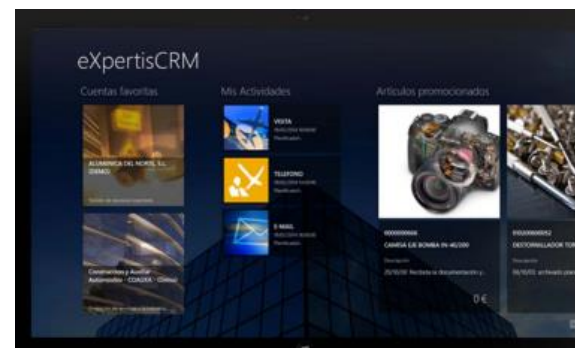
eXpertisCRM

Cuentas favoritas

ALUMINICA DEL NORTE, S.L. (DEMO)

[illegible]

Construcciones y Auxiliar Automoción - COAUXA - (Demo)

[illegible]

Mis Actividades

VISITA
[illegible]
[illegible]

TELEFONO
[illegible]
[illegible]

E-MAIL
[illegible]
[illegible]

Artículos promocionados

0000000066

CAMARA EJE BOMBA IN 40/200

Descripción

25/10/30: Recibida la documentación y...

0 €

0100000052

DESTORNILLADOR TOR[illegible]

Descripción

06/10/31: archivado para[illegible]